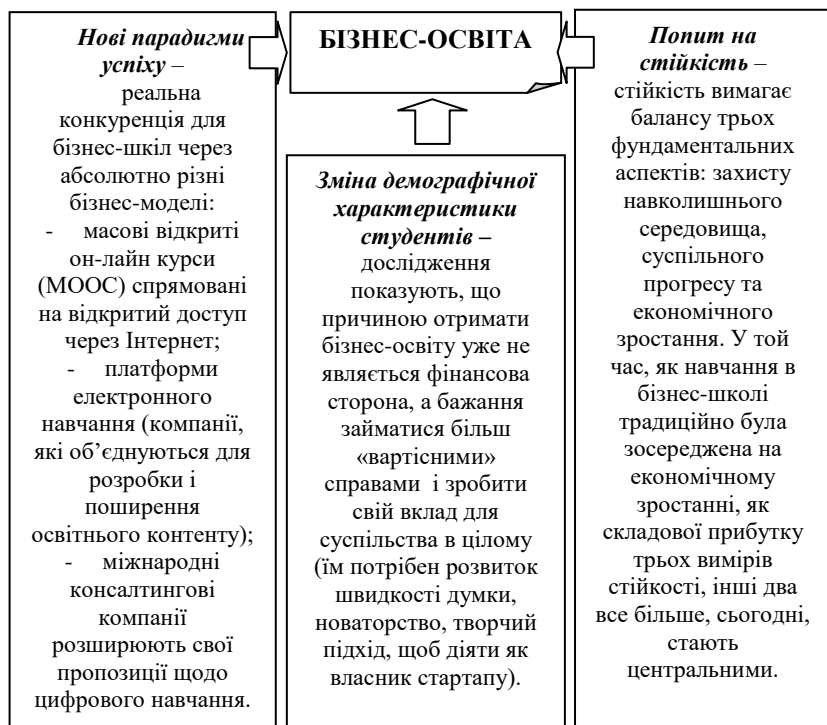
**Нові парадигми успіху** – реальна конкуренція для бізнес-шкіл через абсолютно різні бізнес-моделі:
- масові відкриті он-лайн курси (МООС) спрямовані на відкритий доступ через Інтернет;
- платформи електронного навчання (компанії, які об'єднуються для розробки і поширення освітнього контенту);
- міжнародні консалтингові компанії розширюють свої пропозиції щодо цифрового навчання.

БІЗНЕС-ОСВІТА

**Зміна демографічної характеристики студентів** – дослідження показують, що причиною отримати бізнес-освіту уже не являється фінансова сторона, а бажання займатися більш «вартісними» справами і зробити свій вклад для суспільства в цілому (їм потрібен розвиток швидкості думки, новаторство, творчий підхід, щоб діяти як власник стартапу).

**Попит на стійкість** – стійкість вимагає балансу трьох фундаментальних аспектів: захисту навколишнього середовища, суспільного прогресу та економічного зростання. У той час, як навчання в бізнес-школі традиційно була зосереджена на економічному зростанні, як складової прибутку трьох вимірів стійкості, інші два все більше, сьогодні, стають центральними.